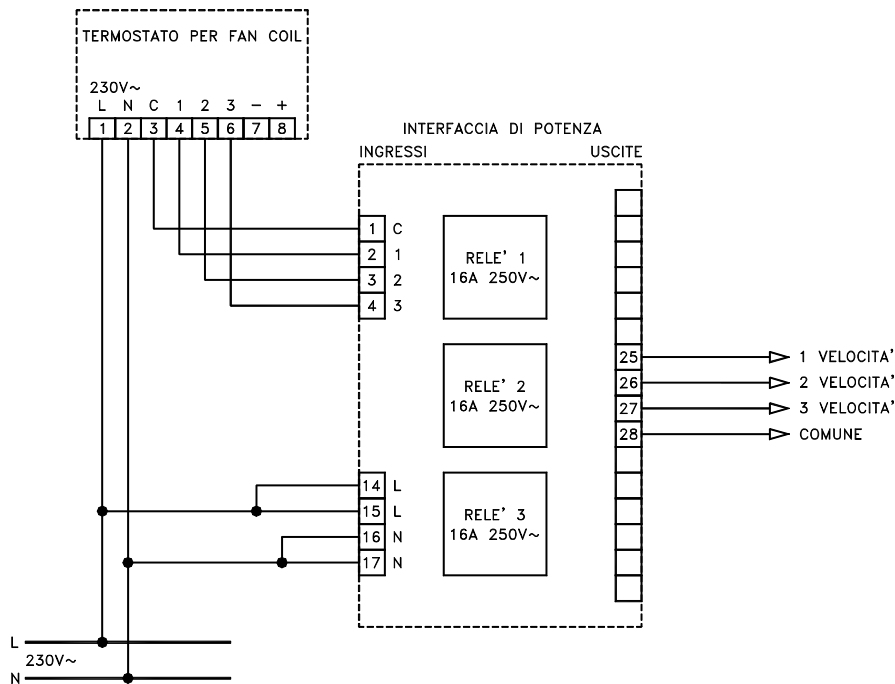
TERMOSTATO PER FAN COIL

230V~
L N C 1 2 3 – +
1 2 3 4 5 6 7 8

INTERFACCIA DI POTENZA
INGRESSI
USCITE

1 C
2 1
3 2
4 3

RELE' 1
16A 250V~

RELE' 2
16A 250V~

RELE' 3
16A 250V~

14 L
15 L
16 N
17 N

25
26
27
28

1 VELOCITA'
2 VELOCITA'
3 VELOCITA'
COMUNE

L
230V~
N